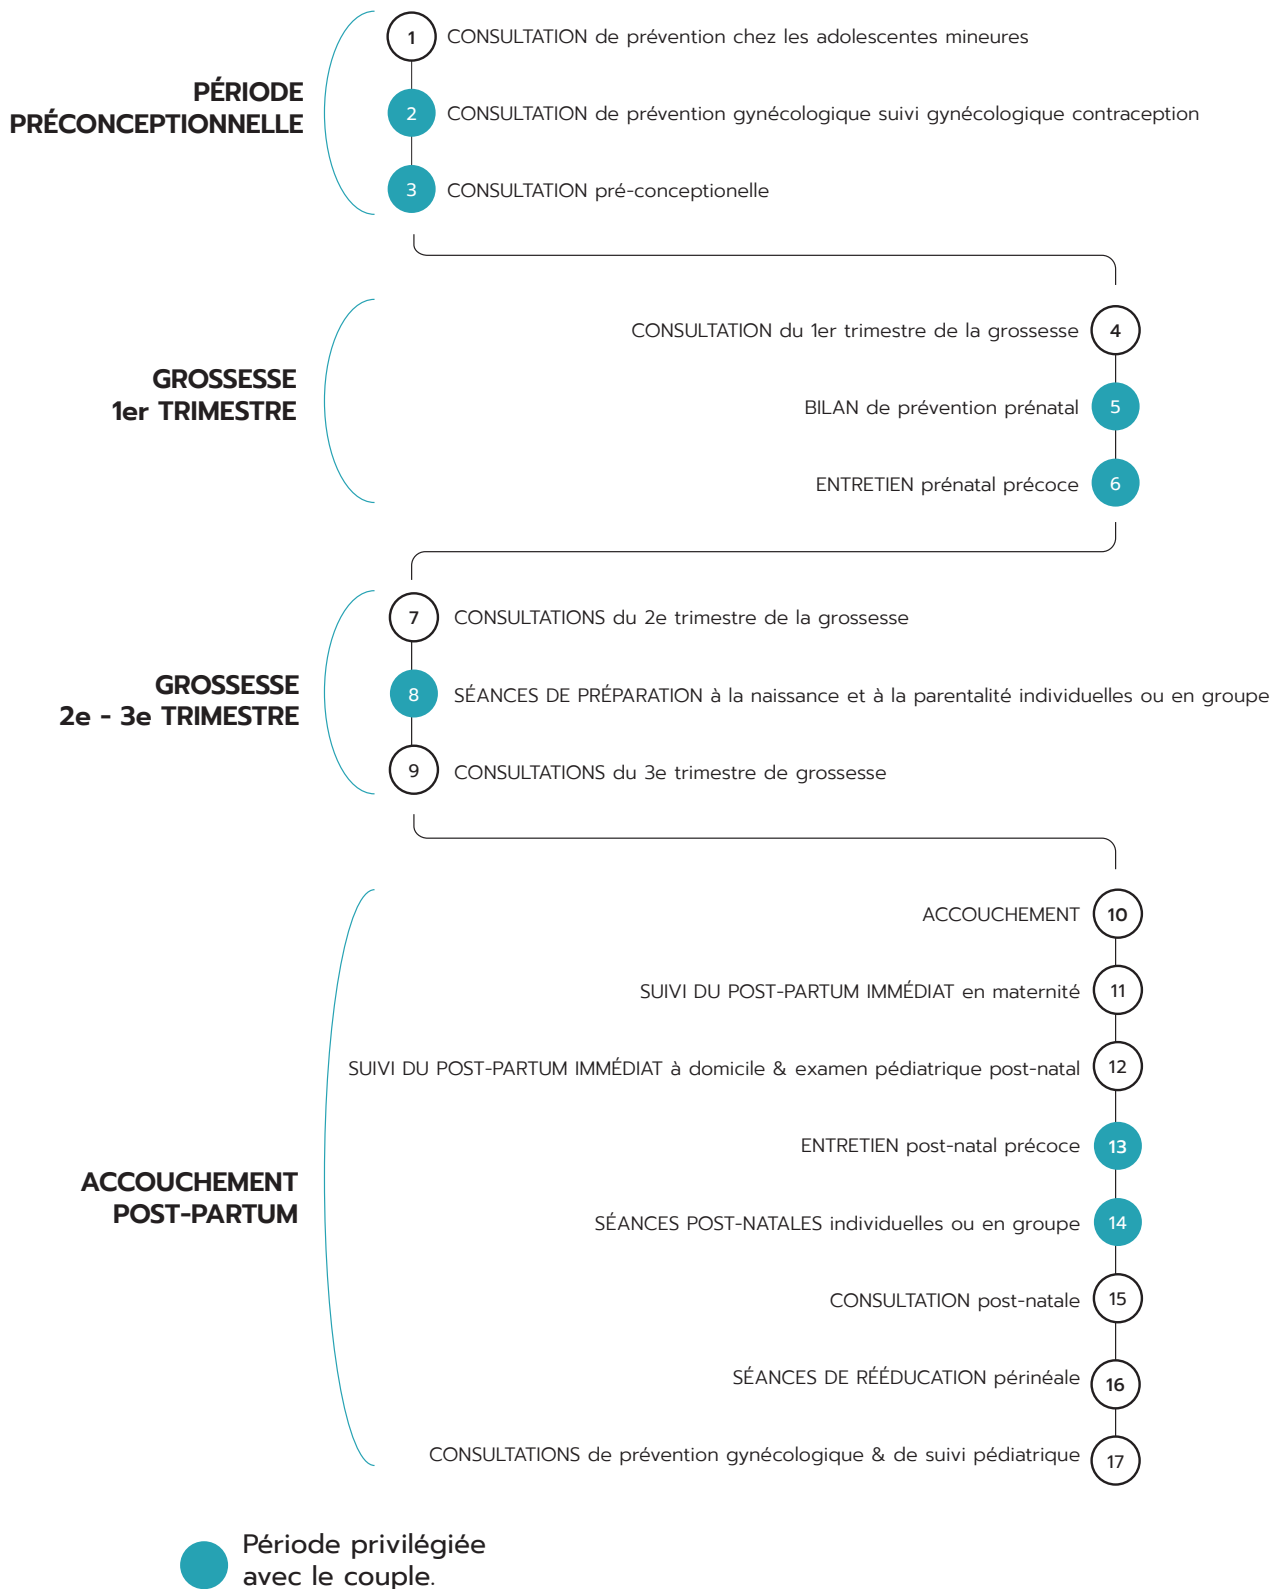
PÉRIODE PRÉCONCEPTIONNELLE

1 CONSULTATION de prévention chez les adolescentes mineures

2 CONSULTATION de prévention gynécologique suivi gynécologique contraception

3 CONSULTATION pré-conceptionelle

GROSSESSE 1er TRIMESTRE

CONSULTATION du 1er trimestre de la grossesse 4

BILAN de prévention prénatal 5

ENTRETIEN prénatal précoce 6

GROSSESSE 2e - 3e TRIMESTRE

7 CONSULTATIONS du 2e trimestre de la grossesse

8 SÉANCES DE PRÉPARATION à la naissance et à la parentalité individuelles ou en groupe

9 CONSULTATIONS du 3e trimestre de grossesse

ACCOUCHEMENT POST-PARTUM

ACCOUCHEMENT 10

SUIVI DU POST-PARTUM IMMÉDIAT en maternité 11

SUIVI DU POST-PARTUM IMMÉDIAT à domicile & examen pédiatrique post-natal 12

ENTRETIEN post-natal précoce 13

SÉANCES POST-NATALES individuelles ou en groupe 14

CONSULTATION post-natale 15

SÉANCES DE RÉÉDUCATION périnéale 16

CONSULTATIONS de prévention gynécologique & de suivi pédiatrique 17

Période privilégiée avec le couple.